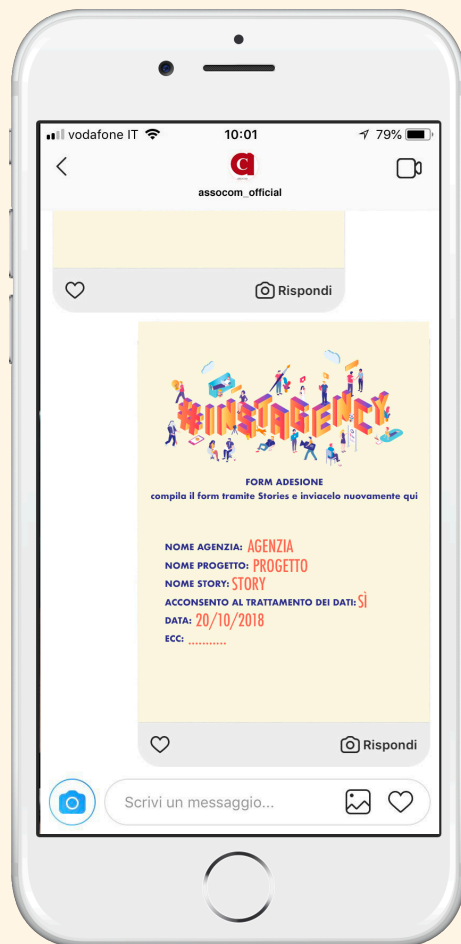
vodafone IT 10:01 79%

assocom_official

Rispondi

#INSTAGENCY

FORM ADESIONE
compila il form tramite Stories e inviacelo nuovamente qui

NOME AGENZIA: AGENZIA
NOME PROGETTO: PROGETTO
NOME STORY: STORY
ACCONSENTO AL TRATTAMENTO DEI DATI: SÌ
DATA: 20/10/2018
ECC: ..........

Rispondi

Scrivi un messaggio...